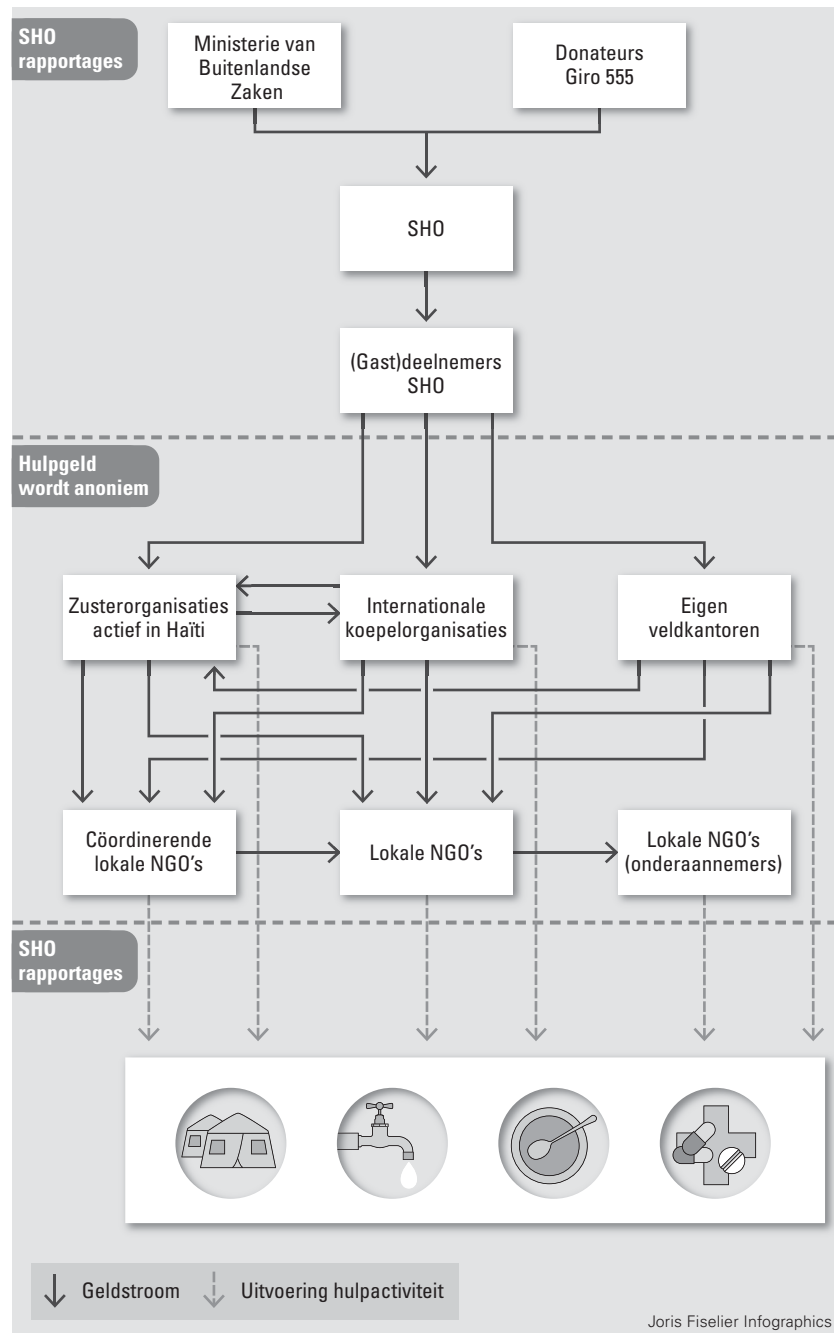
SHO rapportages

Ministerie van Buitenlandse Zaken

Donateurs Giro 555

SHO

(Gast)deelnemers SHO

Hulpgeld wordt anoniem

Zusterorganisaties actief in Haïti

Internationale koepelorganisaties

Eigen veldkantoren

Cöordinerende lokale NGO's

Lokale NGO's

Lokale NGO's (onderaannemers)

SHO rapportages

Geldstroom

Uitvoering hulpactiviteit

Joris Fiselier Infographics